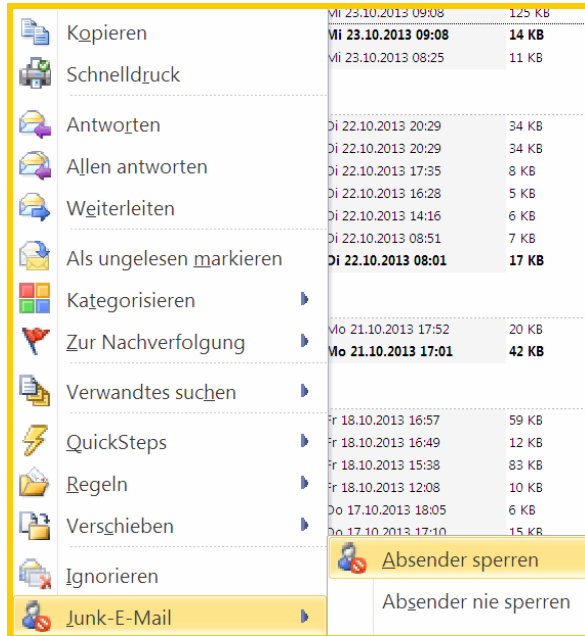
Kopieren
Schnelldruck
Antworten
Allen antworten
Weiterleiten
Als ungelesen markieren
Kategorisieren
Zur Nachverfolgung
Verwandtes suchen
QuickSteps
Regeln
Verschieben
Ignorieren
Junk-E-Mail

| | |
|---|---|
| Mi 23.10.2013 09:08 | 125 KB |
| Mi 23.10.2013 09:08 | 14 KB |
| Mi 23.10.2013 08:25 | 11 KB |
| Di 22.10.2013 20:29 | 34 KB |
| Di 22.10.2013 20:29 | 34 KB |
| Di 22.10.2013 17:35 | 8 KB |
| Di 22.10.2013 16:28 | 5 KB |
| Di 22.10.2013 14:16 | 6 KB |
| Di 22.10.2013 08:51 | 7 KB |
| Di 22.10.2013 08:01 | 17 KB |
| Mo 21.10.2013 17:52 | 20 KB |
| Mo 21.10.2013 17:01 | 42 KB |
| Fr 18.10.2013 16:57 | 59 KB |
| Fr 18.10.2013 16:49 | 12 KB |
| Fr 18.10.2013 15:38 | 83 KB |
| Fr 18.10.2013 12:08 | 10 KB |
| Do 17.10.2013 18:05 | 6 KB |
| Do 17.10.2013 17:10 | 15 KB |

Absender sperren
Absender nie sperren